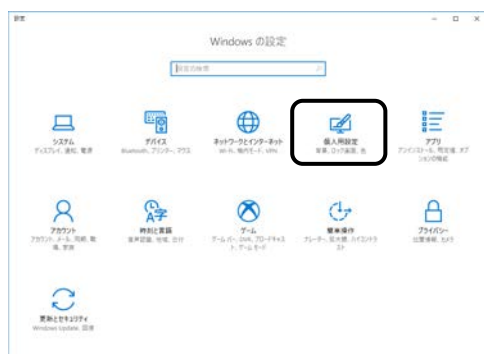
設定

Windows の設定

設定の検索

システム
ディスプレイ、通知、電源

デバイス
Bluetooth、プリンター、マウス

ネットワークとインターネット
Wi-Fi、機内モード、VPN

個人用設定
背景、ロック画面、色

アプリ
アンインストール、既定値、オプションの機能

アカウント
アカウント、メール、同期、職場、家族

時刻と言語
音声認識、地域、日付

ゲーム
ゲーム バー、DVR、ブロードキャスト、ゲーム モード

簡単操作
ナレーター、拡大鏡、ハイコントラスト

プライバシー
位置情報、カメラ

更新とセキュリティ
Windows Update、回復